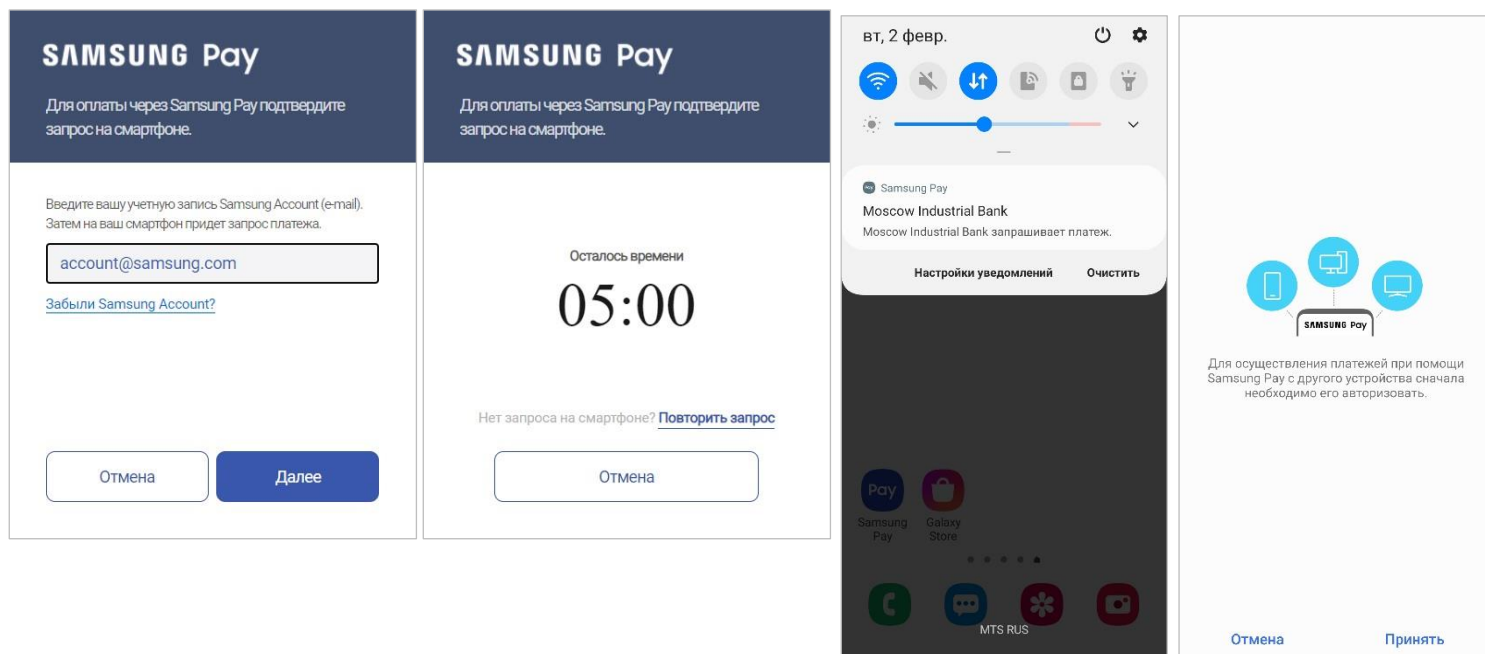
SAMSUNG Pay

Для оплаты через Samsung Pay подтвердите запрос на смартфоне.

Введите вашу учетную запись Samsung Account (e-mail). Затем на ваш смартфон придет запрос платежа.

account@samsung.com

Забыли Samsung Account?

Отмена

Далее

SAMSUNG Pay

Для оплаты через Samsung Pay подтвердите запрос на смартфоне.

Осталось времени

05:00

Нет запроса на смартфоне? Повторить запрос

Отмена

вт, 2 февр.

Samsung Pay

Moscow Industrial Bank

Moscow Industrial Bank запрашивает платеж.

Настройки уведомлений

Очистить

Pay

Samsung Pay

Galaxy Store

MTS RUS

SAMSUNG Pay

Для осуществления платежей при помощи Samsung Pay с другого устройства сначала необходимо его авторизовать.

Отмена

Принять